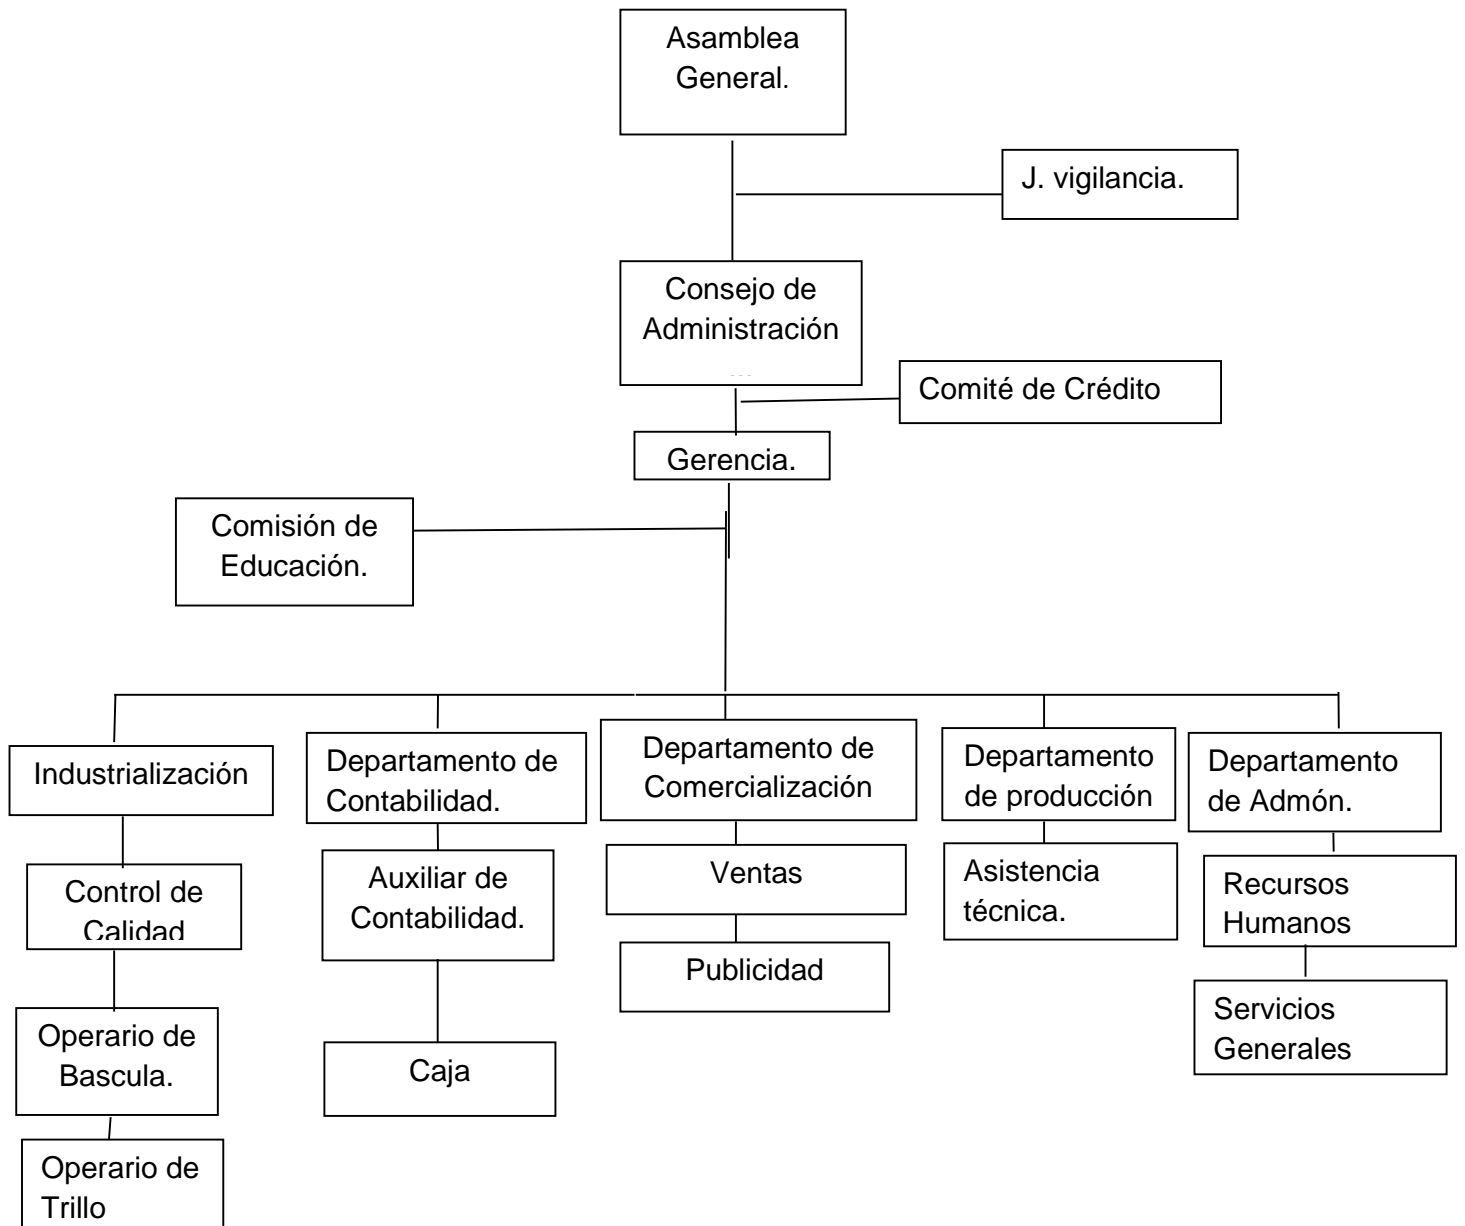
Asamblea General.

J. vigilancia.

Consejo de Administración

Comité de Crédito

Gerencia.

Comisión de Educación.

Industrialización

Control de Calidad

Operario de Bascula.

Operario de Trillo

Departamento de Contabilidad.

Auxiliar de Contabilidad.

Caja

Departamento de Comercialización

Ventas

Publicidad

Departamento de producción

Asistencia técnica.

Departamento de Admón.

Recursos Humanos

Servicios Generales